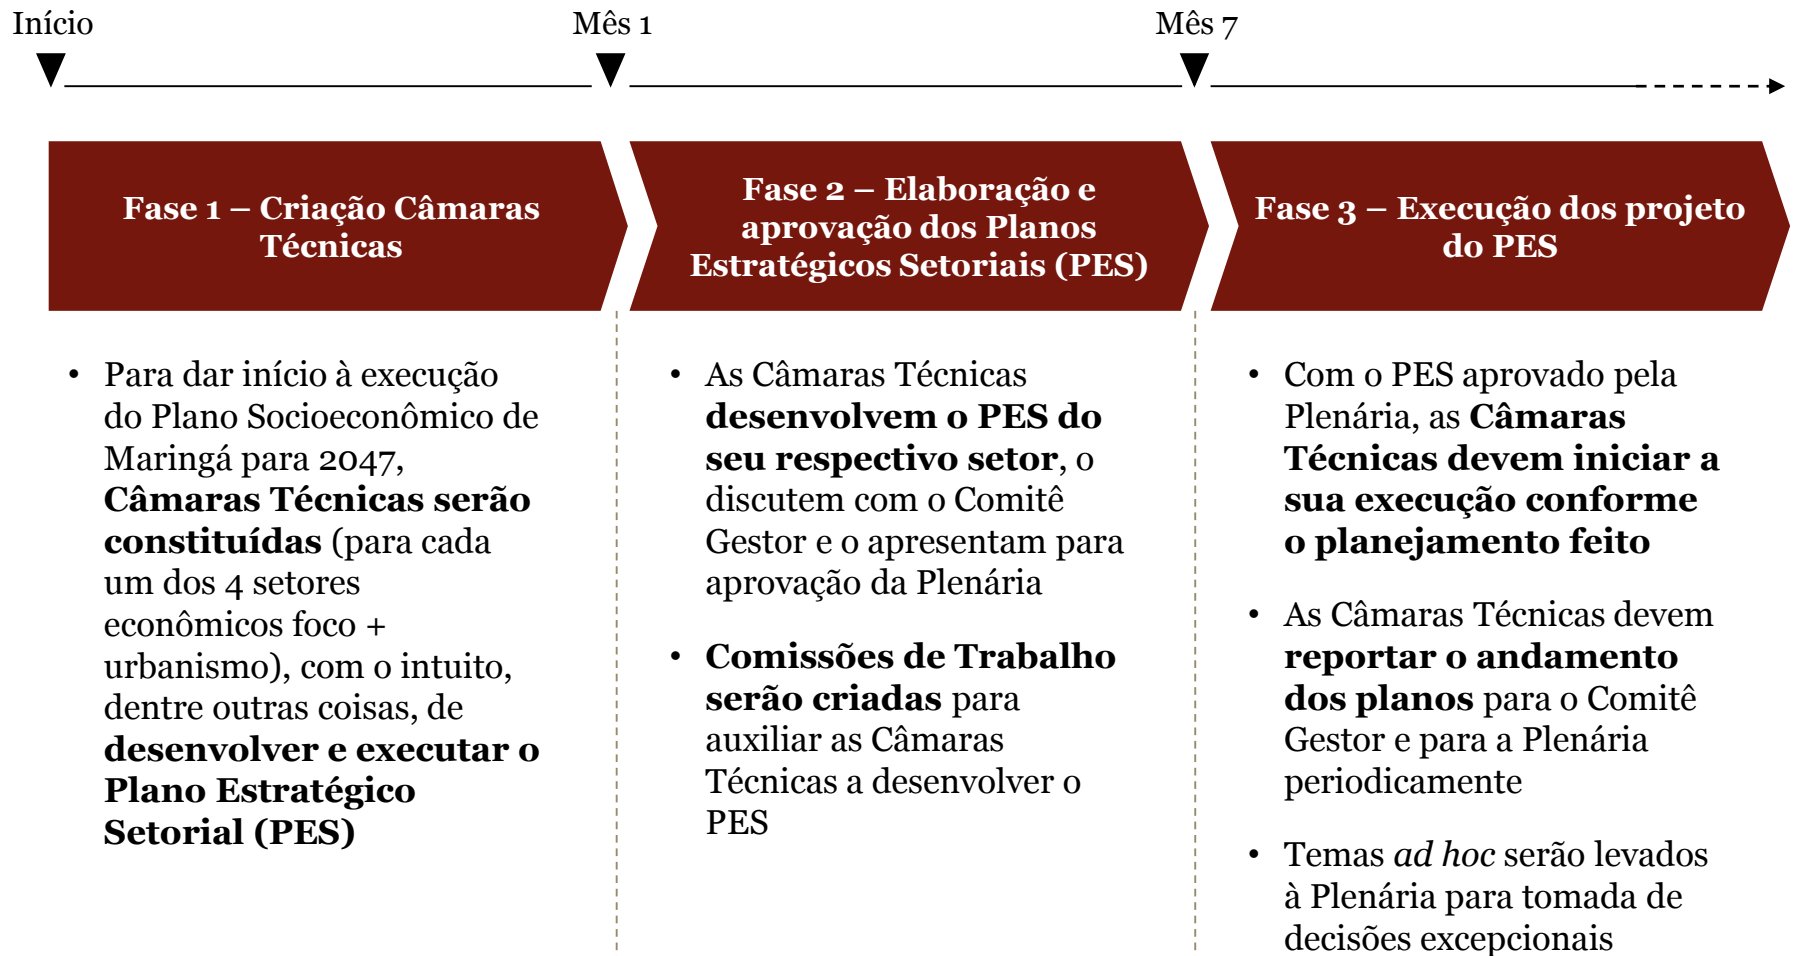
Início

Mês 1

Mês 7

Fase 1 – Criação Câmaras Técnicas

Fase 2 – Elaboração e aprovação dos Planos Estratégicos Setoriais (PES)

Fase 3 – Execução dos projeto do PES

• Para dar início à execução do Plano Socioeconômico de Maringá para 2047, **Câmaras Técnicas serão constituídas** (para cada um dos 4 setores econômicos foco + urbanismo), com o intuito, dentre outras coisas, de **desenvolver e executar o Plano Estratégico Setorial (PES)**

• As Câmaras Técnicas **desenvolvem o PES do seu respectivo setor**, o discutem com o Comitê Gestor e o apresentam para aprovação da Plenária

• **Comissões de Trabalho serão criadas** para auxiliar as Câmaras Técnicas a desenvolver o PES

• Com o PES aprovado pela Plenária, as **Câmaras Técnicas devem iniciar a sua execução conforme o planejamento feito**

• As Câmaras Técnicas devem **reportar o andamento dos planos** para o Comitê Gestor e para a Plenária periodicamente

• Temas *ad hoc* serão levados à Plenária para tomada de decisões excepcionais